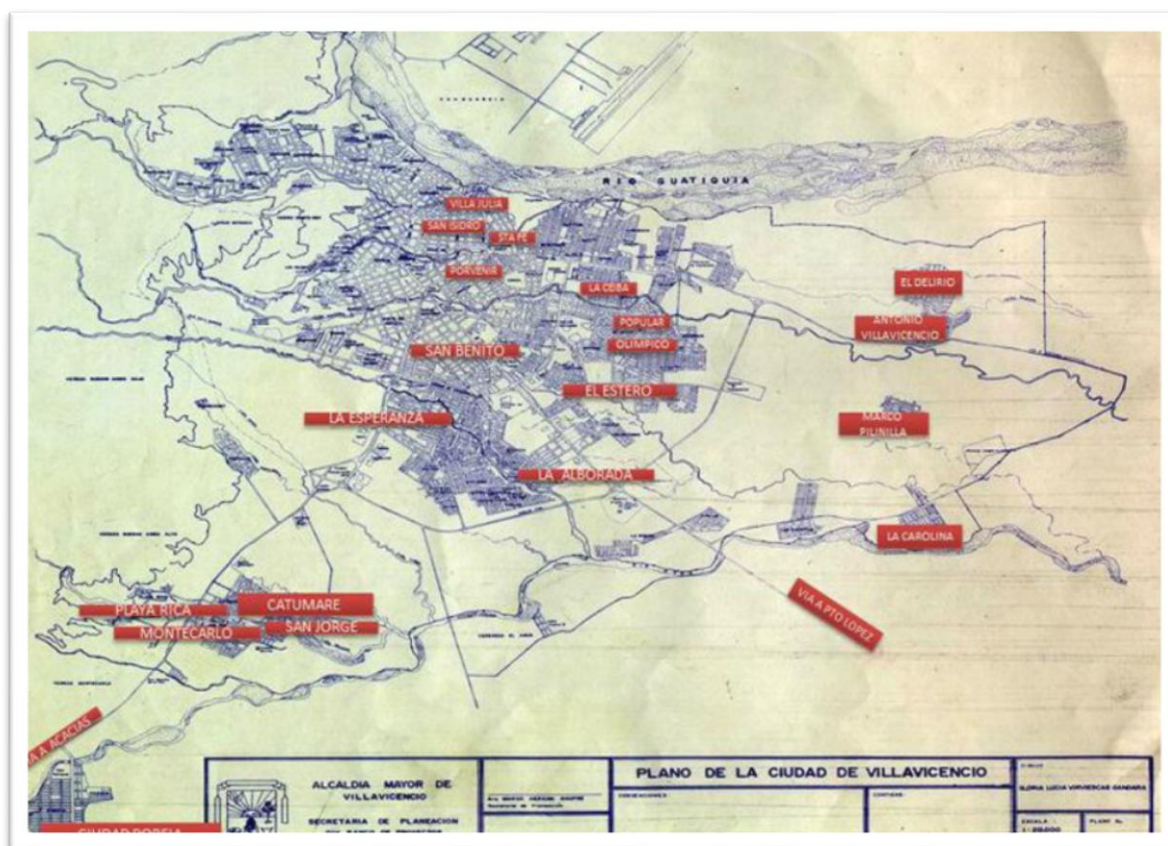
RIO GUATIQUIA

VILLA JULIA

SAN ISIDRO

STA FE

PORVENIR

LA CEIBA

POPULAR

OLIMPICO

SAN BENITO

EL ESTERO

LA ESPERANZA

LA ALBORADA

EL DELIRIO

ANTONIO VILLAVICENCIO

MARCO PILINILLA

LA CAROLINA

VIA A PTO LOPEZ

PLAYA RICA

CATUMARE

MONTECARLO

SAN JORGE

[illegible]A A ACACIAS

CIUDAD PORFIA

ALCALDIA MAYOR DE VILLAVICENCIO

SECRETARIA DE PLANEACION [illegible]

PLANO DE LA CIUDAD DE VILLAVICENCIO

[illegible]

ESCALA 1:20.000

PLANO N.